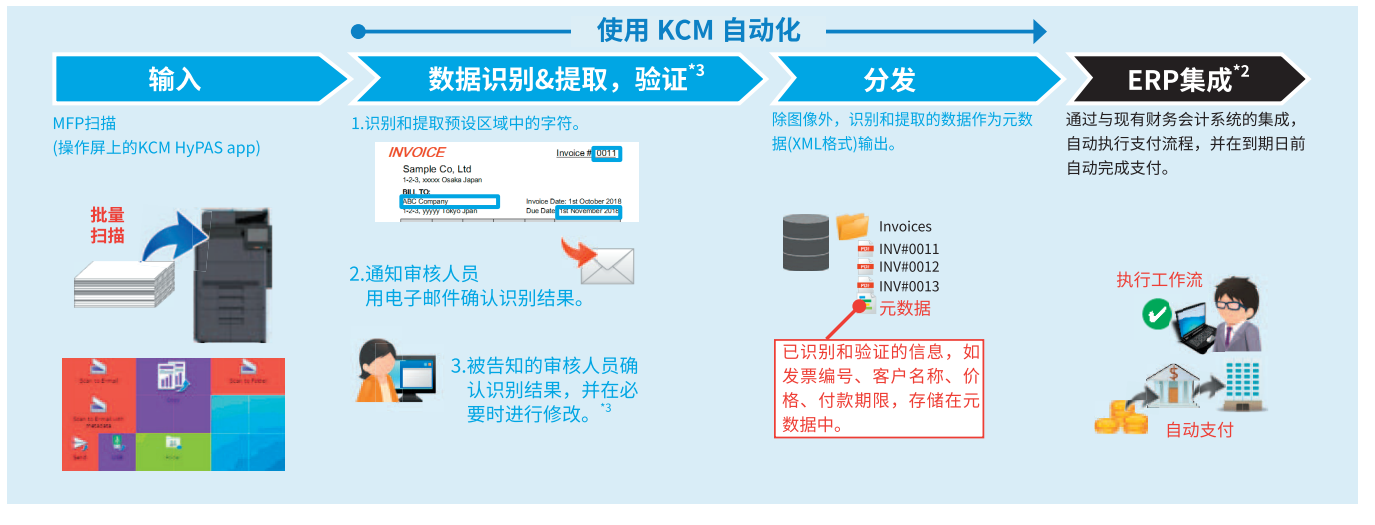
使用 KCM 自动化

输入

MFP扫描
(操作屏上的KCM HyPAS app)

批量
扫描

Scan to Email
Scan to Folder
Scan to Email with metadata
Send
USB

数据识别&提取，验证$^{*3}$

1.识别和提取预设区域中的字符。

INVOICE
Invoice # 0011
Sample Co, Ltd
1-2-3, xxxxx Osaka Japan
BILL TO:
ABC Company
1-2-3, yyyyy Tokyo Japan
Invoice Date: 1st October 2018
Due Date: 1st November 2018

2.通知审核人员用电子邮件确认识别结果。

3.被告知的审核人员确认识别结果，并在必要时进行修改。$^{*3}$

分发

除图像外，识别和提取的数据作为元数据(XML格式)输出。

Invoices
INV#0011
INV#0012
INV#0013
元数据

已识别和验证的信息，如发票编号、客户名称、价格、付款期限，存储在元数据中。

ERP集成$^{*2}$

通过与现有财务会计系统的集成，自动执行支付流程，并在到期日前自动完成支付。

执行工作流

自动支付